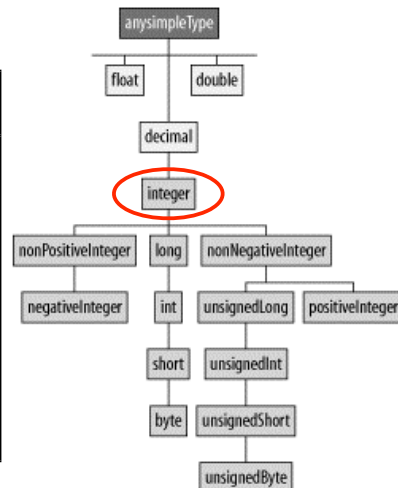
anysimpleType

float

double

decimal

integer

nonPositiveInteger

long

nonNegativeInteger

negativeInteger

int

unsignedLong

positiveInteger

short

unsignedInt

byte

unsignedShort

unsignedByte